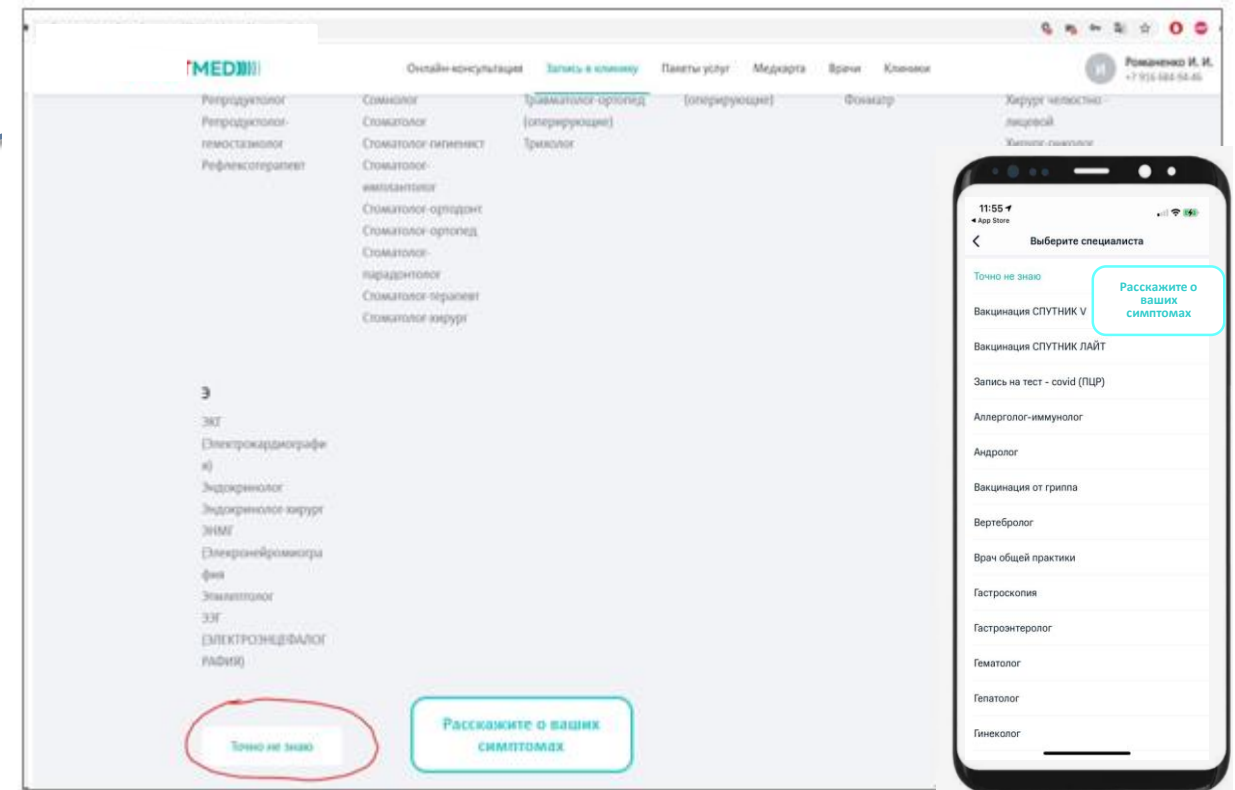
MED

Онлайн-консультация Запись в клинику Пакеты услуг Медкарта Врачи Клиники

Романенко И. И.
+7 916 684 64 46

Репродуктолог
Репродуктолог-гемостазиолог
Рефлексотерапевт

Сомнолог
Стоматолог
Стоматолог-гигиенист
Стоматолог-имплантолог
Стоматолог-ортодонт
Стоматолог-ортопед
Стоматолог-пародонтолог
Стоматолог-терапевт
Стоматолог хирург

Травматолог-ортопед (оперирующие)
Трихолог

(оперирующие)

Фониатр

Хирург челюстно-лицевой
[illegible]

Э
ЭКГ (Электрокардиография)
Эндокринолог
Эндокринолог-хирург
ЭНМГ (Электронейромиография)
Эпилептолог
ЭЭГ (ЭЛЕКТРОЭНЦЕФАЛОГРАФИЯ)

Точно не знаю

Расскажите о ваших симптомах

11:55
◂ App Store

Выберите специалиста

Точно не знаю

Расскажите о ваших симптомах

Вакцинация СПУТНИК V
Вакцинация СПУТНИК ЛАЙТ
Запись на тест - covid (ПЦР)
Аллерголог-иммунолог
Андролог
Вакцинация от гриппа
Вертебролог
Врач общей практики
Гастроскопия
Гастроэнтеролог
Гематолог
Гепатолог
Гинеколог